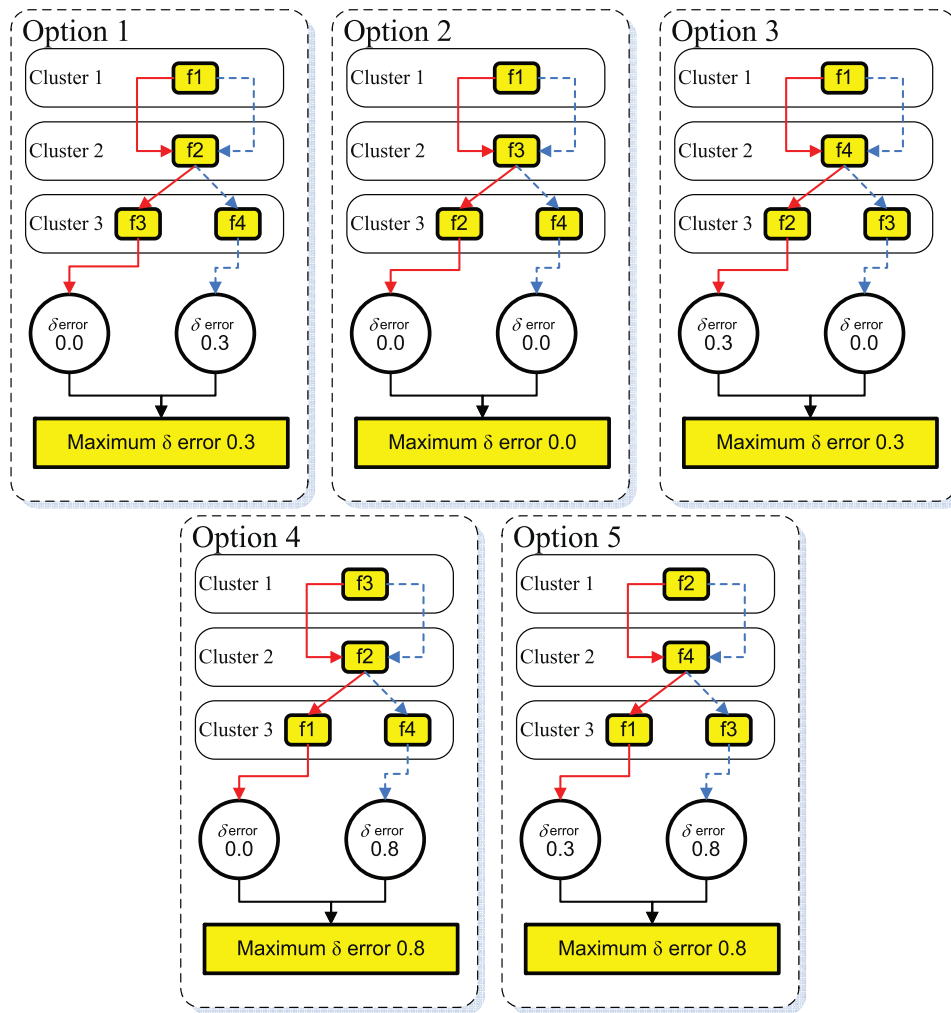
Option 1

Cluster 1 f1

Cluster 2 f2

Cluster 3 f3 f4

$\delta$ error 0.0

$\delta$ error 0.3

Maximum $\delta$ error 0.3

Option 2

Cluster 1 f1

Cluster 2 f3

Cluster 3 f2 f4

$\delta$ error 0.0

$\delta$ error 0.0

Maximum $\delta$ error 0.0

Option 3

Cluster 1 f1

Cluster 2 f4

Cluster 3 f2 f3

$\delta$ error 0.3

$\delta$ error 0.0

Maximum $\delta$ error 0.3

Option 4

Cluster 1 f3

Cluster 2 f2

Cluster 3 f1 f4

$\delta$ error 0.0

$\delta$ error 0.8

Maximum $\delta$ error 0.8

Option 5

Cluster 1 f2

Cluster 2 f4

Cluster 3 f1 f3

$\delta$ error 0.3

$\delta$ error 0.8

Maximum $\delta$ error 0.8